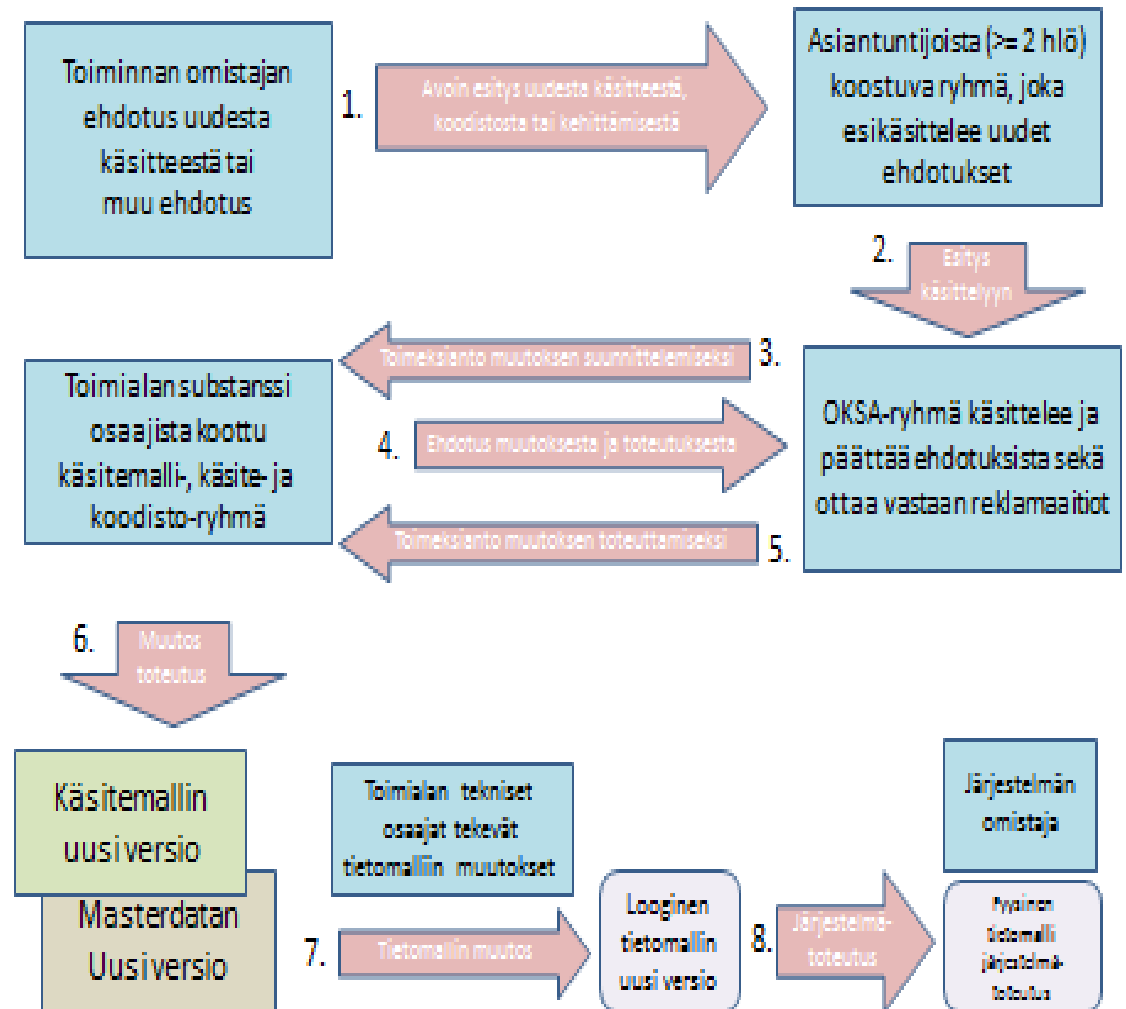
Toiminnan omistajan ehdotus uudesta käsitteestä tai muu ehdotus

1.

Avoin esitys uudesta käsitteestä, koodistosta tai kehittämisestä

Asiantuntijoista (>= 2 hlö) koostuva ryhmä, joka esikäsittelee uudet ehdotukset

2.

Esitys käsittelyyn

Toimeksianto muutoksen suunnittelemiseksi

3.

Toimialan substanssi osaajista koottu käsitemalli-, käsite- ja koodisto-ryhmä

4.

Ehdotus muutoksesta ja toteutuksesta

OKSA-ryhmä käsittelee ja päättää ehdotuksista sekä ottaa vastaan reklamaatiot

Toimeksianto muutoksen toteuttamiseksi

5.

6.

Muutos toteutus

Käsitemallin uusi versio

Masterdatan Uusiversio

Toimialan tekniset osaajat tekevät tietomallin muutokset

7.

Tietomallin muutos

Looginen tietomallin uusi versio

8.

Järjestelmä-toteutus

Järjestelmän omistaja

Fyysinen tietomalli järjestelmä-toteutus